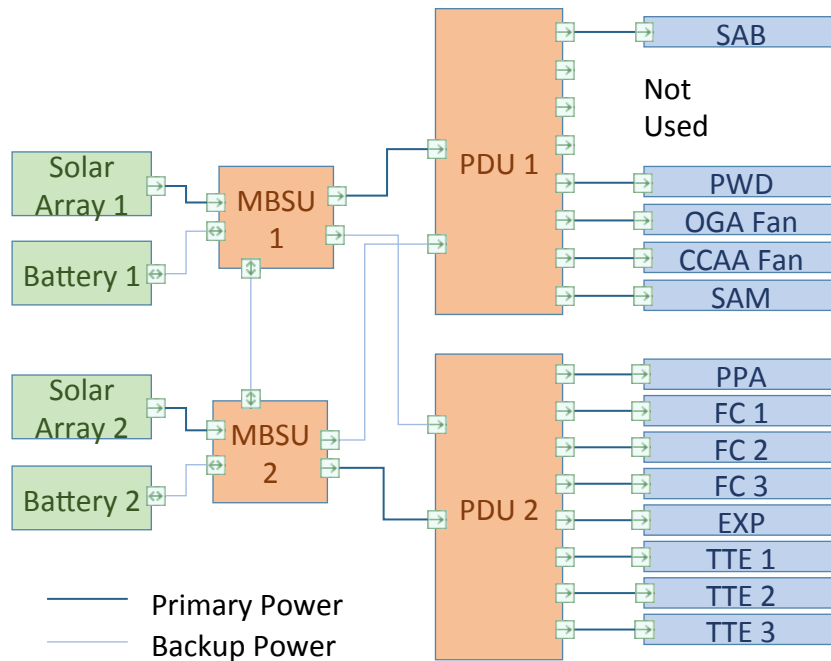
Solar Array 1

Battery 1

MBSU 1

Solar Array 2

Battery 2

MBSU 2

PDU 1

PDU 2

SAB

Not Used

PWD

OGA Fan

CCAA Fan

SAM

PPA

FC 1

FC 2

FC 3

EXP

TTE 1

TTE 2

TTE 3

Primary Power

Backup Power